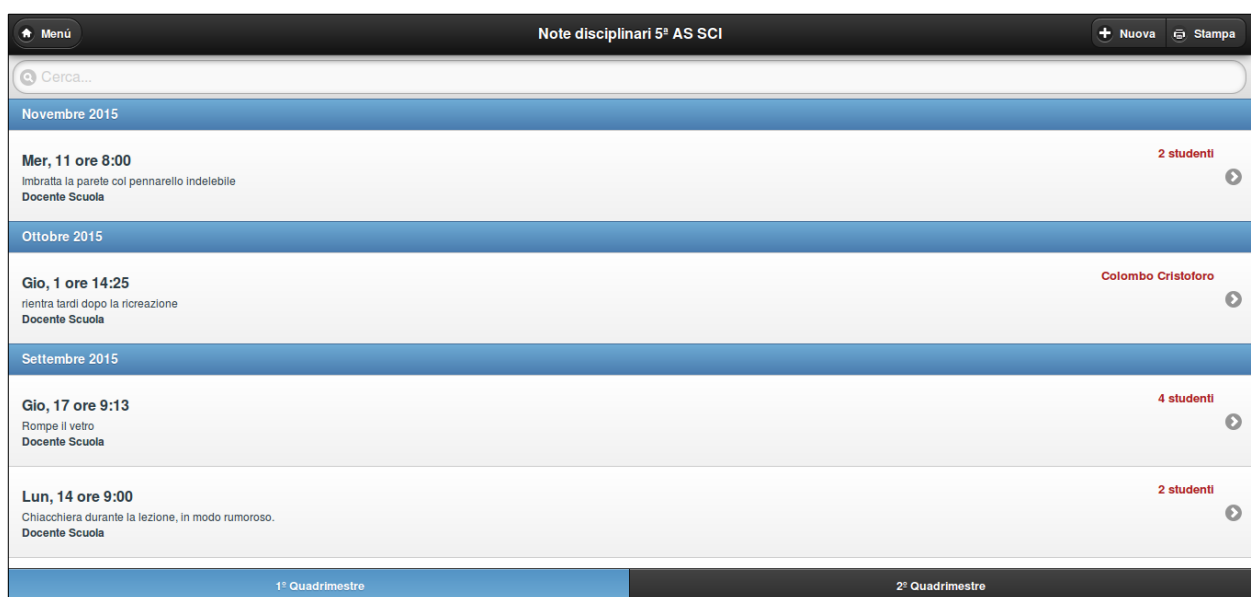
Menù

Note disciplinari 5ª AS SCI

Nuova
Stampa

Cerca...

Novembre 2015

Mer, 11 ore 8:00
Imbratta la parete col pennarello indelebile
Docente Scuola
2 studenti

Ottobre 2015

Gio, 1 ore 14:25
rientra tardi dopo la ricreazione
Docente Scuola
Colombo Cristoforo

Settembre 2015

Gio, 17 ore 9:13
Rompe il vetro
Docente Scuola
4 studenti

Lun, 14 ore 9:00
Chiacchiera durante la lezione, in modo rumoroso.
Docente Scuola
2 studenti

1º Quadrimestre
2º Quadrimestre